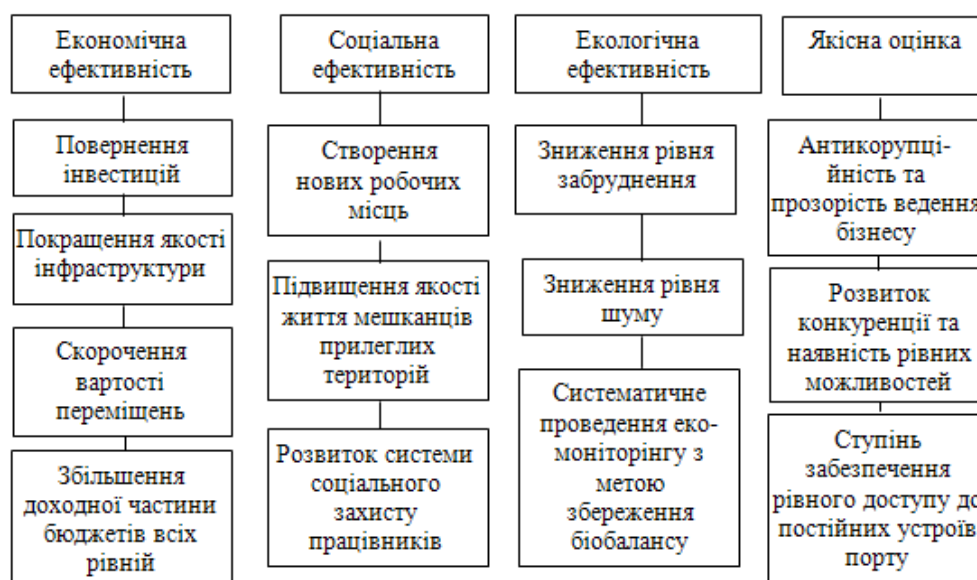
Економічна ефективність

Повернення інвестицій

Покращення якості інфраструктури

Скорочення вартості переміщень

Збільшення доходної частини бюджетів всіх рівній

Соціальна ефективність

Створення нових робочих місць

Підвищення якості життя мешканців прилеглих територій

Розвиток системи соціального захисту працівників

Екологічна ефективність

Зниження рівня забруднення

Зниження рівня шуму

Систематичне проведення еко-моніторінгу з метою збереження біобалансу

Якісна оцінка

Антикорупційність та прозорість ведення бізнесу

Розвиток конкуренції та наявність рівних можливостей

Ступінь забезпечення рівного доступу до постійних устроїв порту